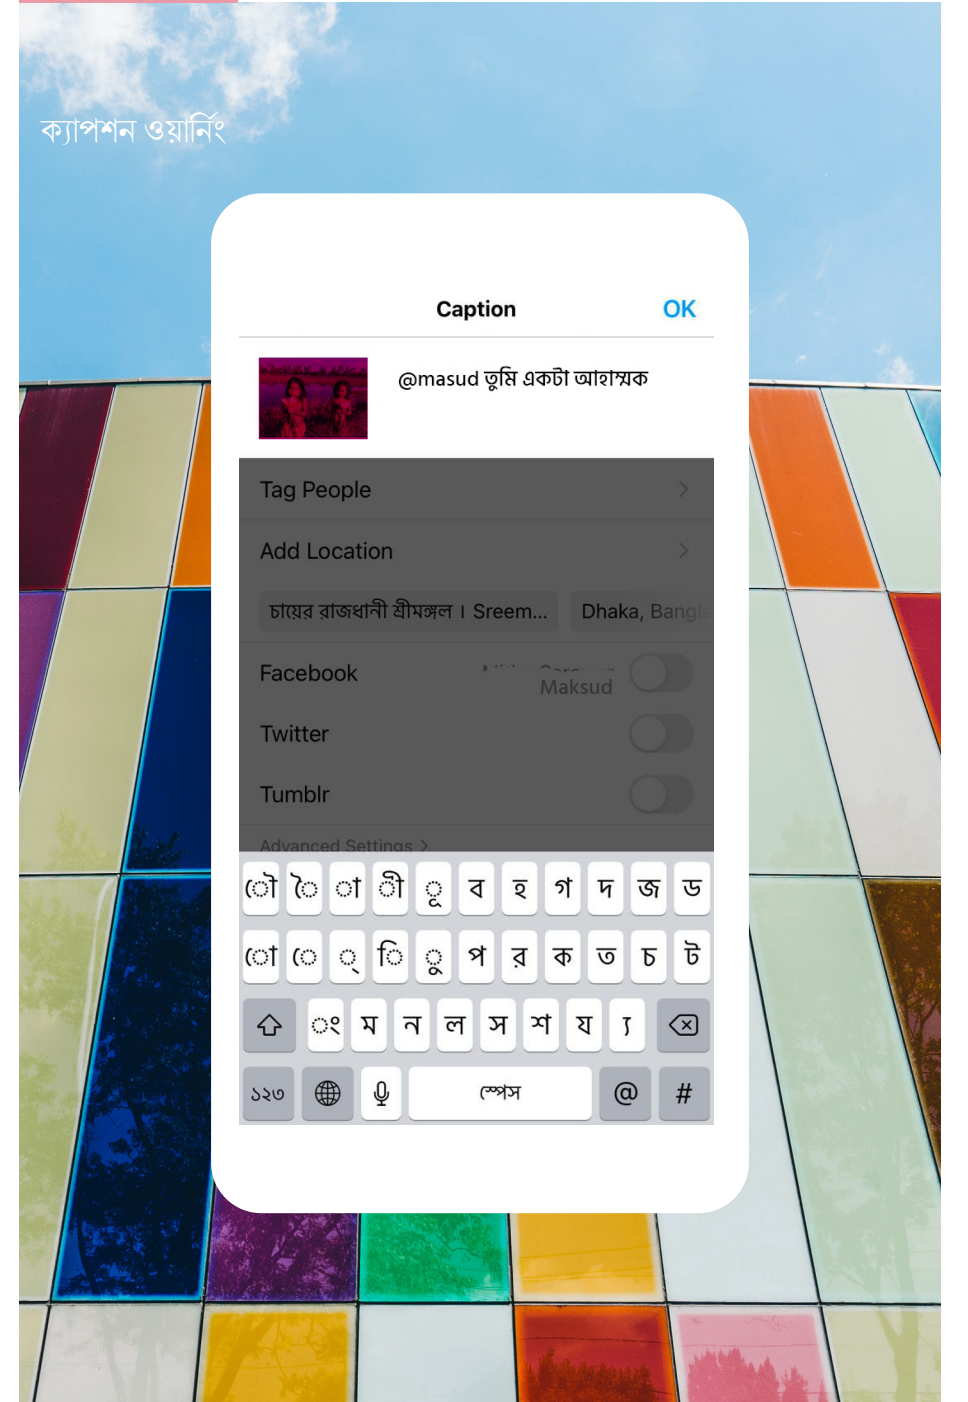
ক্যাপশন ওয়ার্নিং

Caption OK

@masud তুমি একটা আহাম্মক

Tag People

Add Location

চায়ের রাজধানী শ্রীমঙ্গল । Sreem...

Dhaka, Bangl

Facebook

Maksud

Twitter

Tumblr

Advanced Settings >

ৌ ৈ া ী ূ ব হ গ দ জ ড

ো ে ্ ি ু প র ক ত চ ট

ং ম ন ল স শ য ্য

১২৩ স্পেস @ #